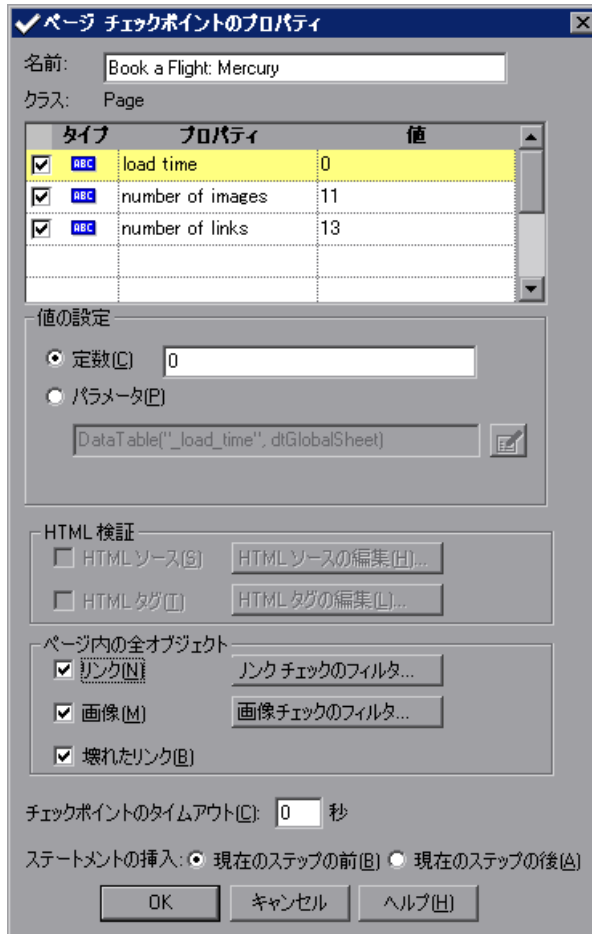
ページ チェックポイントのプロパティ

名前: Book a Flight: Mercury

クラス: Page

| | タイプ | プロパティ | 値 |
|---|---|---|---|
| ☑ | ABC | load time | 0 |
| ☑ | ABC | number of images | 11 |
| ☑ | ABC | number of links | 13 |

値の設定

定数(C) 0

パラメータ(P)

DataTable("_load_time", dtGlobalSheet)

HTML 検証

HTML ソース(S) HTML ソースの編集(H)...

HTML タグ(T) HTML タグの編集(L)...

ページ内の全オブジェクト

リンク(N) リンク チェックのフィルタ...

画像(M) 画像チェックのフィルタ...

壊れたリンク(B)

チェックポイントのタイムアウト(C): 0 秒

ステートメントの挿入: 現在のステップの前(B) 現在のステップの後(A)

OK キャンセル ヘルプ(H)